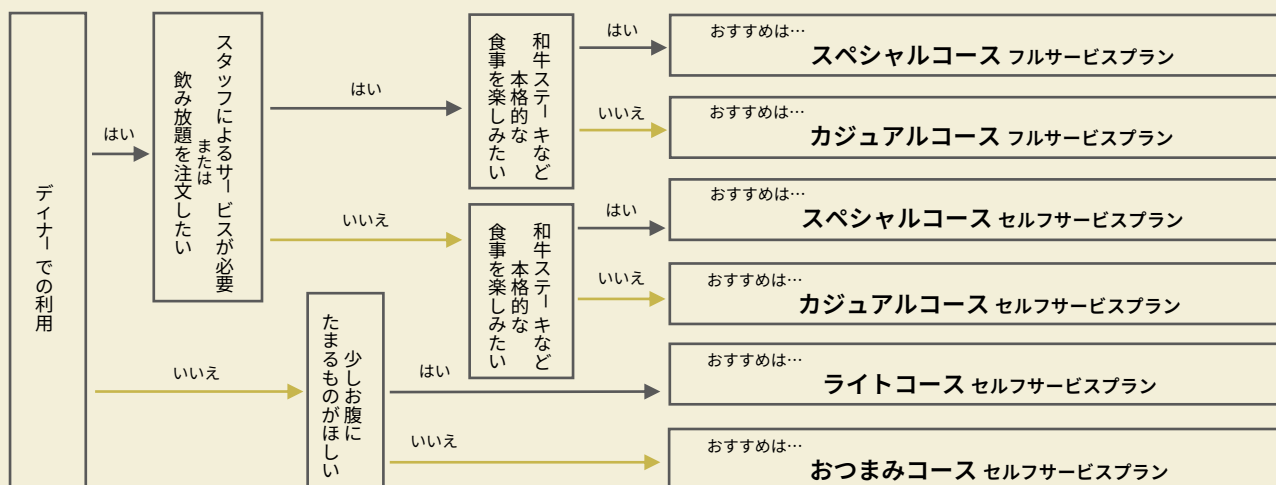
ディナーでの利用

はい

スタッフによるサービスが必要
または
飲み放題を注文したい

はい

和牛ステーキなど本格的な食事を楽しみたい

はい

おすすめは…
スペシャルコース フルサービスプラン

いいえ

おすすめは…
カジュアルコース フルサービスプラン

いいえ

和牛ステーキなど本格的な食事を楽しみたい

はい

おすすめは…
スペシャルコース セルフサービスプラン

いいえ

おすすめは…
カジュアルコース セルフサービスプラン

いいえ

少しお腹にたまるものがほしい

はい

おすすめは…
ライトコース セルフサービスプラン

いいえ

おすすめは…
おつまみコース セルフサービスプラン